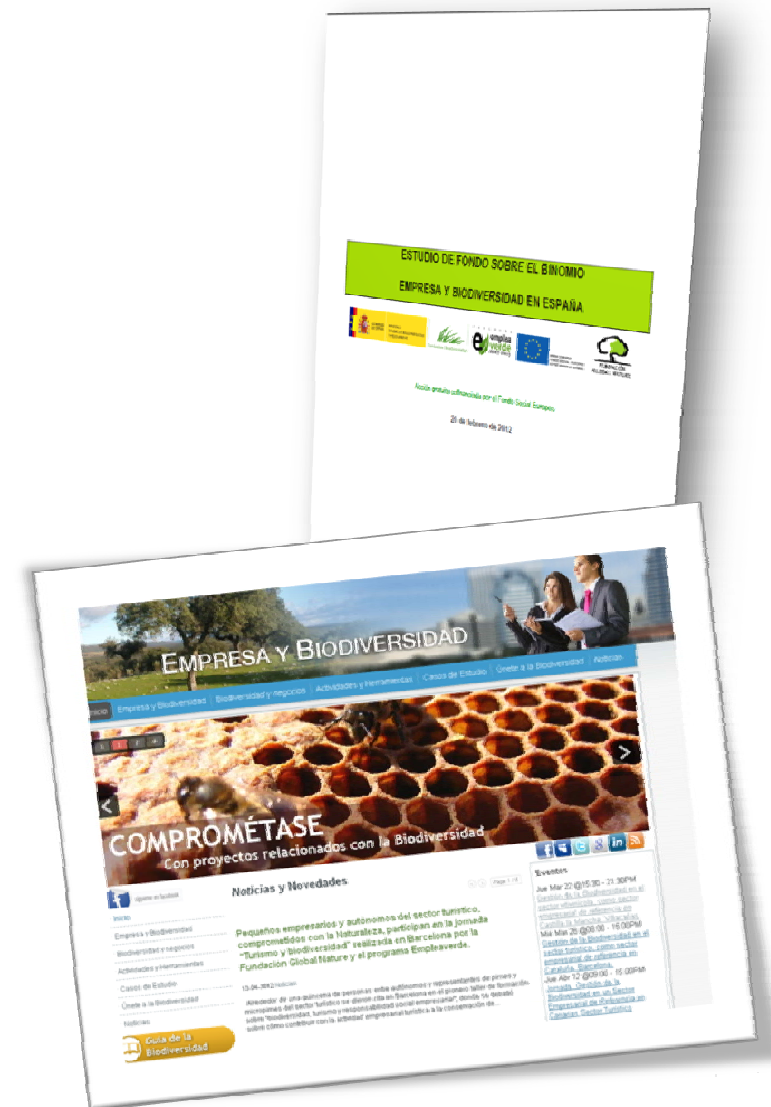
ESTUDIO DE FONDO SOBRE EL BINOMIO

EMPRESA Y BIODIVERSIDAD EN ESPAÑA

empleaverde

Acción gratuita cofinanciada por el Fondo Social Europeo

20 de febrero de 2012

EMPRESA Y BIODIVERSIDAD

Inicio | Empresa y Biodiversidad | Biodiversidad y negocios | Actividades y Herramientas | Casos de Estudio | Únete a la Biodiversidad | Noticias

COMPROMÉTASE
Con proyectos relacionados con la Biodiversidad

Noticias y Novedades

Inicio
Empresa y Biodiversidad
Biodiversidad y negocios
Actividades y Herramientas
Casos de Estudio
Únete a la Biodiversidad
Noticias

Guía de la Biodiversidad

Pequeños empresarios y autónomos del sector turístico, comprometidos con la Naturaleza, participan en la jornada "Turismo y biodiversidad" realizada en Barcelona por la Fundación Global Nature y el programa Empleaverde.

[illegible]

Events
Jue Mar 22 @15:30 - 21:30PM Gestión de la Biodiversidad en el sector vitivinícola, como sector empresarial de referencia en Castilla la Mancha. Villarrobledo
Mié Mar 28 @09:00 - 15:00PM Gestión de la Biodiversidad en el sector turístico, como sector empresarial de referencia en Cataluña. Barcelona
Jue Abr 12 @09:00 - 15:00PM Jornada: Gestión de la Biodiversidad en un Sector Empresarial de Referencia en Canarias: Sector Turístico